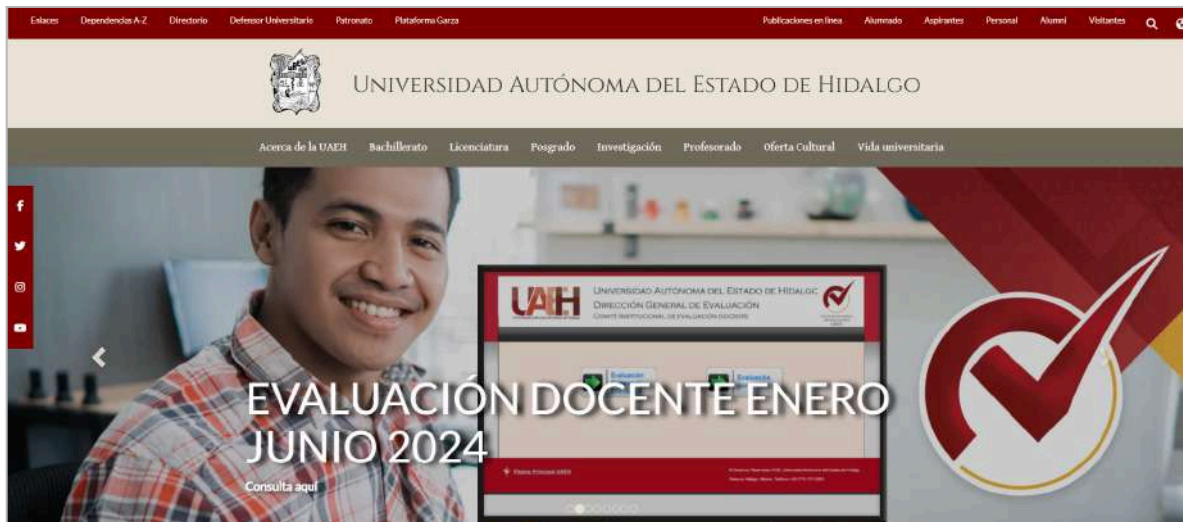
Enlaces Dependencias A-Z Directorio Defensor Universitario Patronato Plataforma Garza

Publicaciones en línea Alumnado Aspirantes Personal Alumni Visitantes

Universidad Autónoma del Estado de Hidalgo

Acerca de la UAEH Bachillerato Licenciatura Posgrado Investigación Profesorado Oferta Cultural Vida universitaria

UAEH

Universidad Autónoma del Estado de Hidalgo
Dirección General de Evaluación
Comité Institucional de Evaluación Docente

Evaluación

Evaluación

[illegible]

EVALUACIÓN DOCENTE ENERO JUNIO 2024

Consulta aquí